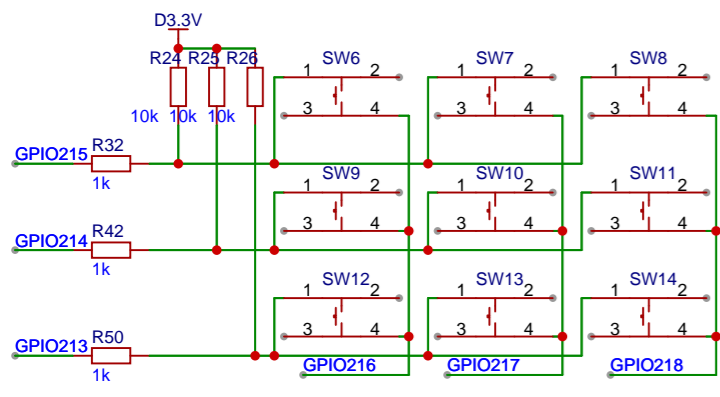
D3.3V

R24 R25 R26

10k 10k 10k

SW6
1 2
3 4

SW7
1 2
3 4

SW8
1 2
3 4

GPIO215 R32 1k

SW9
1 2
3 4

SW10
1 2
3 4

SW11
1 2
3 4

GPIO214 R42 1k

SW12
1 2
3 4

SW13
1 2
3 4

SW14
1 2
3 4

GPIO213 R50 1k

GPIO216 GPIO217 GPIO218